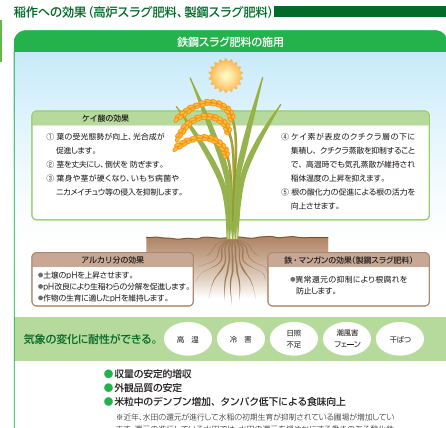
稲作への効果（高炉スラグ肥料、製鋼スラグ肥料）

鉄鋼スラグ肥料の施用

ケイ酸の効果

① 葉の受光態勢が向上、光合成が促進します。
② 茎を丈夫にし、倒伏を防ぎます。
③ 葉身や茎が硬くなり、いもち病菌やニカメイチュウ等の侵入を抑制します。

④ ケイ素が表皮のクチクラ層の下に集積し、クチクラ蒸散を抑制することで、高温時でも気孔蒸散が維持され稲体温度の上昇を抑えます。
⑤ 根の酸化力の促進による根の活力を向上させます。

アルカリ分の効果

●土壌のpHを上昇させます。
●pH改良により生稲わらの分解を促進します。
●作物の生育に適したpHを維持します。

鉄・マンガンの効果（製鋼スラグ肥料）

●異常還元の抑制により根腐れを防止します。

気象の変化に耐性ができる。

高温

冷害

日照不足

潮風害フェーン

干ばつ

●収量の安定的増収
●外観品質の安定
●米粒中のデンプン増加、タンパク低下による食味向上

※近年、水田の還元が進行して水稲の初期生育が抑制されている圃場が増加してい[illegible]